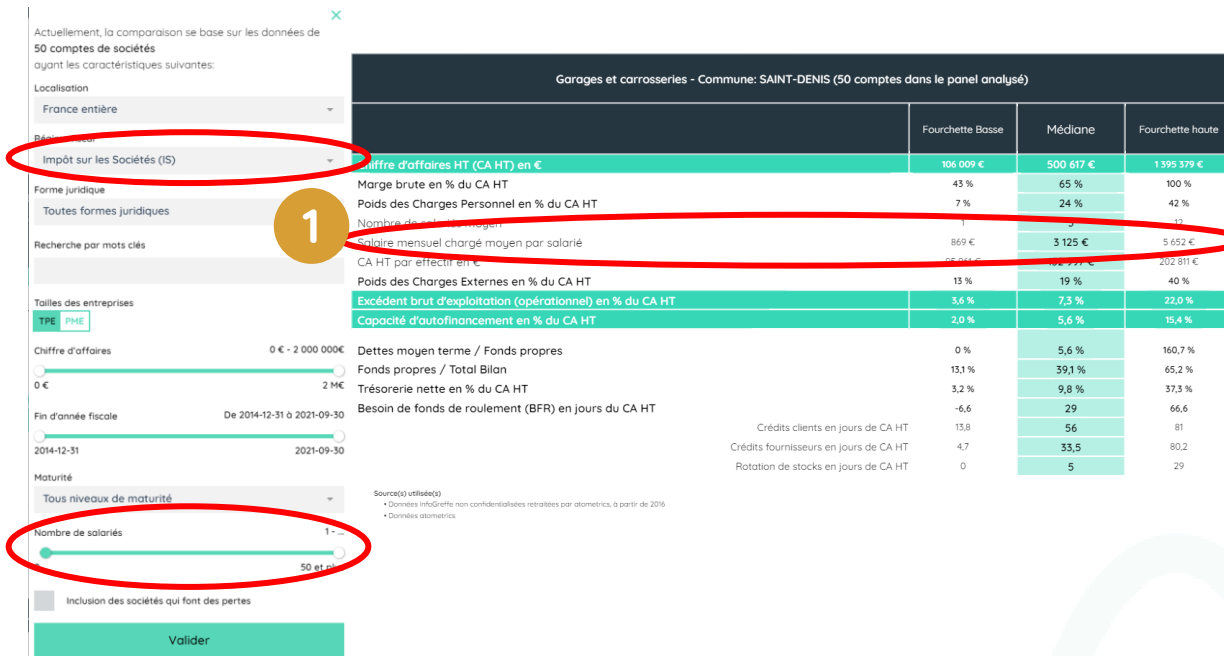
×

Actuellement, la comparaison se base sur les données de **50 comptes de sociétés** ayant les caractéristiques suivantes:

Localisation

France entière

Régime fiscal

Impôt sur les Sociétés (IS)

Forme juridique

Toutes formes juridiques

Recherche par mots clés

Tailles des entreprises

TPE PME

Chiffre d'affaires 0 € - 2 000 000€

0 € 2 M€

Fin d'année fiscale De 2014-12-31 à 2021-09-30

2014-12-31 2021-09-30

Maturité

Tous niveaux de maturité

Nombre de salariés 1 - ...

50 et plus

Inclusion des sociétés qui font des pertes

Valider

1

Garages et carrosseries - Commune: SAINT-DENIS (50 comptes dans le panel analysé)

| | Fourchette Basse | Médiane | Fourchette haute |
|---|---|---|---|
| Chiffre d'affaires HT (CA HT) en € | 106 009 € | 500 617 € | 1 395 379 € |
| Marge brute en % du CA HT | 43 % | 65 % | 100 % |
| Poids des Charges Personnel en % du CA HT | 7 % | 24 % | 42 % |
| Nombre de salariés moyen | 1 | 5 | 12 |
| Salaire mensuel chargé moyen par salarié | 869 € | 3 125 € | 5 652 € |
| CA HT par effectif en € | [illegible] | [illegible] | 202 811 € |
| Poids des Charges Externes en % du CA HT | 13 % | 19 % | 40 % |
| Excédent brut d'exploitation (opérationnel) en % du CA HT | 3,6 % | 7,3 % | 22,0 % |
| Capacité d'autofinancement en % du CA HT | 2,0 % | 5,6 % | 15,4 % |
| Dettes moyen terme / Fonds propres | 0 % | 5,6 % | 160,7 % |
| Fonds propres / Total Bilan | 13,1 % | 39,1 % | 65,2 % |
| Trésorerie nette en % du CA HT | 3,2 % | 9,8 % | 37,3 % |
| Besoin de fonds de roulement (BFR) en jours du CA HT | -6,6 | 29 | 66,6 |
| Crédits clients en jours de CA HT | 13,8 | 56 | 81 |
| Crédits fournisseurs en jours de CA HT | 4,7 | 33,5 | 80,2 |
| Rotation de stocks en jours de CA HT | 0 | 5 | 29 |

Source(s) utilisée(s)
• Données InfoGreffe non confidentialisées retraitées par atometrics, à partir de 2016
• Données atometrics